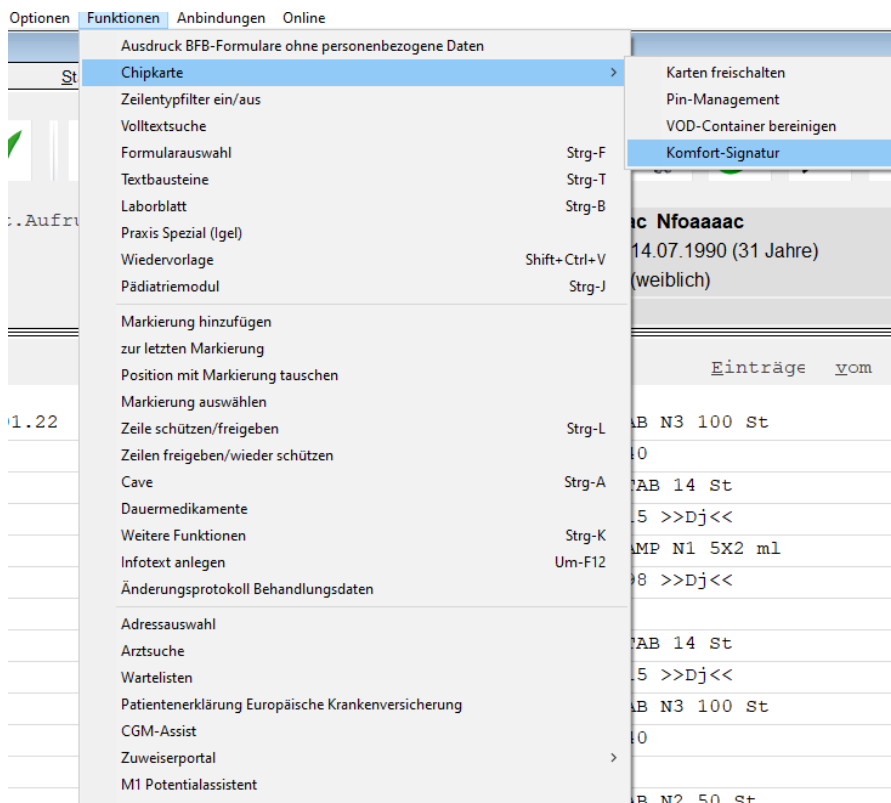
Optionen Funktionen Anbindungen Online

St

:.Aufru

Ausdruck BFB-Formulare ohne personenbezogene Daten
Chipkarte
Zeilentypfilter ein/aus
Volltextsuche
Formularauswahl Strg-F
Textbausteine Strg-T
Laborblatt Strg-B
Praxis Spezial (Igel)
Wiedervorlage Shift+Ctrl+V
Pädiatriemodul Strg-J

Markierung hinzufügen
zur letzten Markierung
Position mit Markierung tauschen
Markierung auswählen
Zeile schützen/freigeben Strg-L
Zeilen freigeben/wieder schützen
Cave Strg-A
Dauermedikamente
Weitere Funktionen Strg-K
Infotext anlegen Um-F12
Änderungsprotokoll Behandlungsdaten

Adressauswahl
Arztsuche
Wartelisten
Patientenerklärung Europäische Krankenversicherung
CGM-Assist
Zuweiserportal
M1 Potentialassistent

Karten freischalten
Pin-Management
VOD-Container bereinigen
Komfort-Signatur

ac Nfoaaaac
14.07.1990 (31 Jahre)
(weiblich)

Einträge vom

01.22
AB N3 100 St
40
TAB 14 St
15 >>Dj<<
AMP N1 5X2 ml
98 >>Dj<<
TAB 14 St
15 >>Dj<<
AB N3 100 St
40
AB N2 50 St